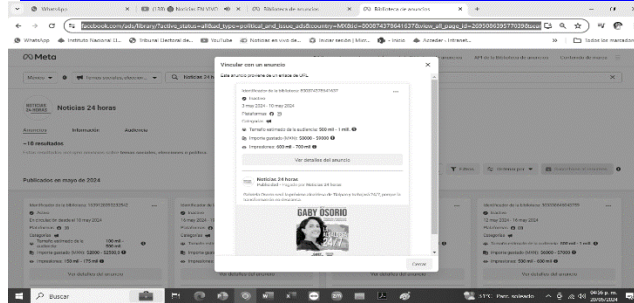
WhatsApp | (138) Noticias EN VIVO | Biblioteca de anuncios | Biblioteca de anuncios

facebook.com/ads/library/?active_status=all&ad_type=political_and_issue_ads&country=MX&id=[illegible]

WhatsApp | Instituto Nacional El... | Tribunal Electoral de... | YouTube | Noticias en vivo de... | Iniciar sesión | Micr... | Inicio | Acceder - Intranet... | Todos los marcadores

Meta

México | Temas sociales, elecciones... | Noticias 24 horas

NOTICIAS 24 HORAS | Noticias 24 horas

Anuncios | Información | Audiencia

~18 resultados

Publicados en mayo de 2024

Visualizar con un anuncio

Este anuncio proviene de un enlace de URL

Identificador de la biblioteca: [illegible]

Inactivo

3 may 2024 - 10 may 2024

Plataformas

Categorías

Tamaño estimado de la audiencia: 500 mil - 1 mill.

Importe gastado (MXN): $3000 - $3500

Impresiones: 600 mil - 700 mil

Ver detalles del anuncio

Noticias 24 horas
Publicidad · Pagado por Noticias 24 horas

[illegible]

GABY OSORIO

Cerrar

Ver detalles del anuncio

Buscar

33°C Parc. nublado | 09:26 p. m. | 20/05/2024